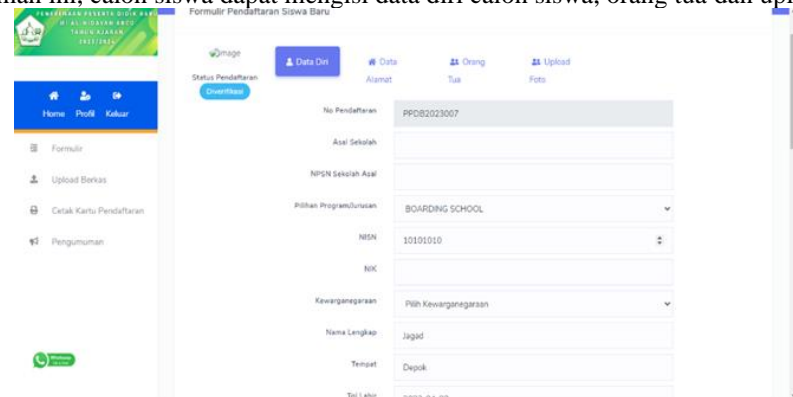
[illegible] ini, calon siswa dapat mengisi data diri calon siswa, orang tua dan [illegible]

PENERIMAAN PESERTA DIDIK BARU MI AL-HIDAYAH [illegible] TAHUN AJARAN 2023/2024

Home Profil Keluar

Formulir

Upload Berkas

Cetak Kartu Pendaftaran

Pengumuman

Formulir Pendaftaran Siswa Baru

Image

Status Pendaftaran

Diverifikasi

Data Diri

Data Alamat

Orang Tua

Upload Foto

No Pendaftaran PPDB2023007

Asal Sekolah

NPSN Sekolah Asal

Pilihan Program/Jurusan BOARDING SCHOOL

NISN 10101010

NIK

Kewarganegaraan Pilih Kewarganegaraan

Nama Lengkap Jagad

Tempat Depok

Tgl Lahir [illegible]